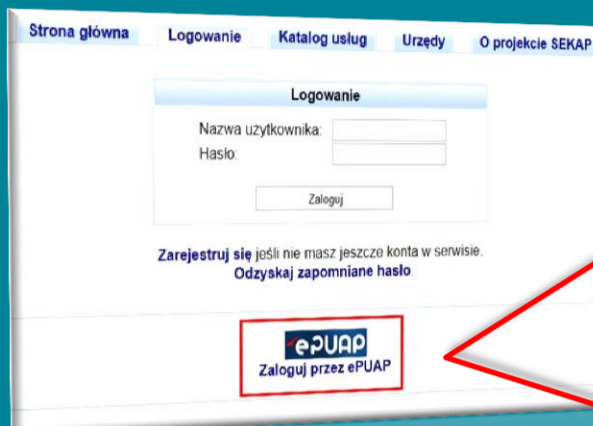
Strona główna Logowanie Katalog usług Urzędy O projekcie SEKAP

Logowanie

Nazwa użytkownika:
Hasło:

Zaloguj

Zarejestruj się jeśli nie masz jeszcze konta w serwisie.
Odzyskaj zapomniane hasło

ePUAP
Zaloguj przez ePUAP